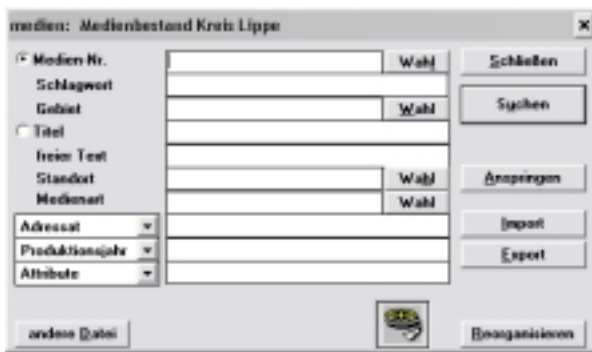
medien: Medienbestand Kreis Lippe

×

Medien Nr.

Wahl

Schließen

Schlagwort

Gebiet

Wahl

Suchen

Titel

freier Text

Standort

Wahl

Anspringen

Medienart

Wahl

Adressat

Import

Produktionsjahr

Export

Attribute

andere Datei

Reorganisieren